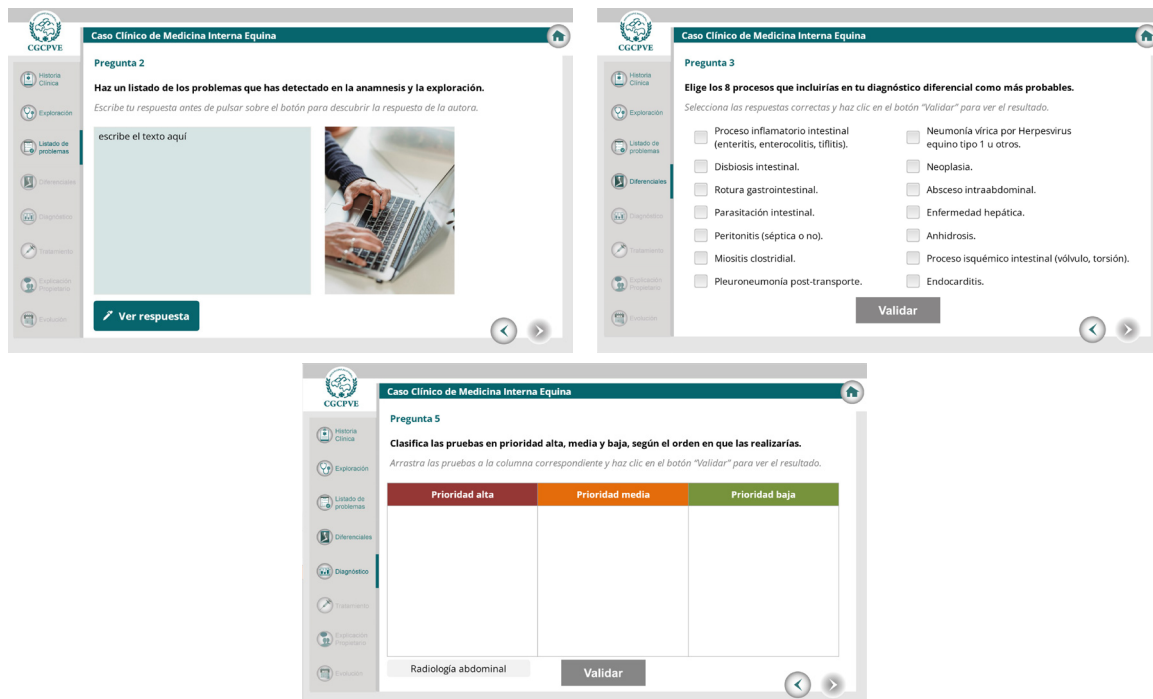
CGCPVE

Caso Clínico de Medicina Interna Equina

Historia Clínica
Exploración
Listado de problemas
Diferenciales
Diagnóstico
Tratamiento
Exploración Prequirúrgica
Evolución

Pregunta 2

Haz un listado de los problemas que has detectado en la anamnesis y la exploración.

Escribe tu respuesta antes de pulsar sobre el botón para descubrir la respuesta de la autora.

escribe el texto aquí

Ver respuesta

CGCPVE

Caso Clínico de Medicina Interna Equina

Historia Clínica
Exploración
Listado de problemas
Diferenciales
Diagnóstico
Tratamiento
Exploración Prequirúrgica
Evolución

Pregunta 3

Elige los 8 procesos que incluirías en tu diagnóstico diferencial como más probables.

Selecciona las respuestas correctas y haz clic en el botón "Validar" para ver el resultado.

Proceso inflamatorio intestinal (enteritis, enterocolitis, tiflitis).
Disbiosis intestinal.
Rotura gastrointestinal.
Parasitación intestinal.
Peritonitis (séptica o no).
Miositis clostridial.
Pleuroneumonía post-transporte.

Neumonía vírica por Herpesvirus equino tipo 1 u otros.
Neoplasia.
Absceso intraabdominal.
Enfermedad hepática.
Anhidrosis.
Proceso isquémico intestinal (vólvulo, torsión).
Endocarditis.

Validar

CGCPVE

Caso Clínico de Medicina Interna Equina

Historia Clínica
Exploración
Listado de problemas
Diferenciales
Diagnóstico
Tratamiento
Exploración Prequirúrgica
Evolución

Pregunta 5

Clasifica las pruebas en prioridad alta, media y baja, según el orden en que las realizarías.

Arrastra las pruebas a la columna correspondiente y haz clic en el botón "Validar" para ver el resultado.

| Prioridad alta | Prioridad media | Prioridad baja |
|---|---|---|
| | | |

Radiología abdominal

Validar